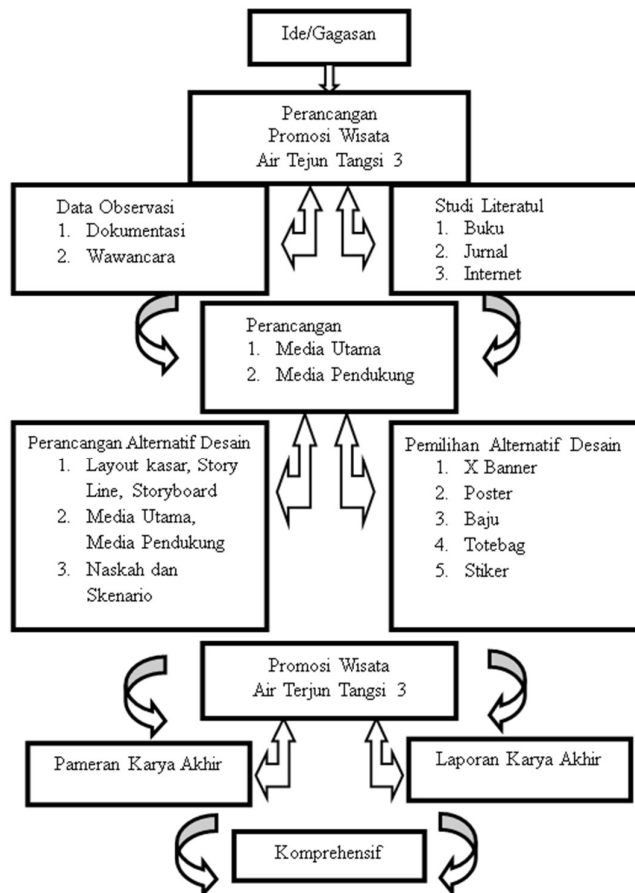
Ide/Gagasan

Perancangan
Promosi Wisata
Air Tejun Tangsi 3

Data Observasi
1. Dokumentasi
2. Wawancara

Studi Literatul
1. Buku
2. Jurnal
3. Internet

Perancangan
1. Media Utama
2. Media Pendukung

Perancangan Alternatif Desain
1. Layout kasar, Story Line, Storyboard
2. Media Utama, Media Pendukung
3. Naskah dan Skenario

Pemilihan Alternatif Desain
1. X Banner
2. Poster
3. Baju
4. Totebag
5. Stiker

Promosi Wisata
Air Terjun Tangsi 3

Pameran Karya Akhir

Laporan Karya Akhir

Komprehensif